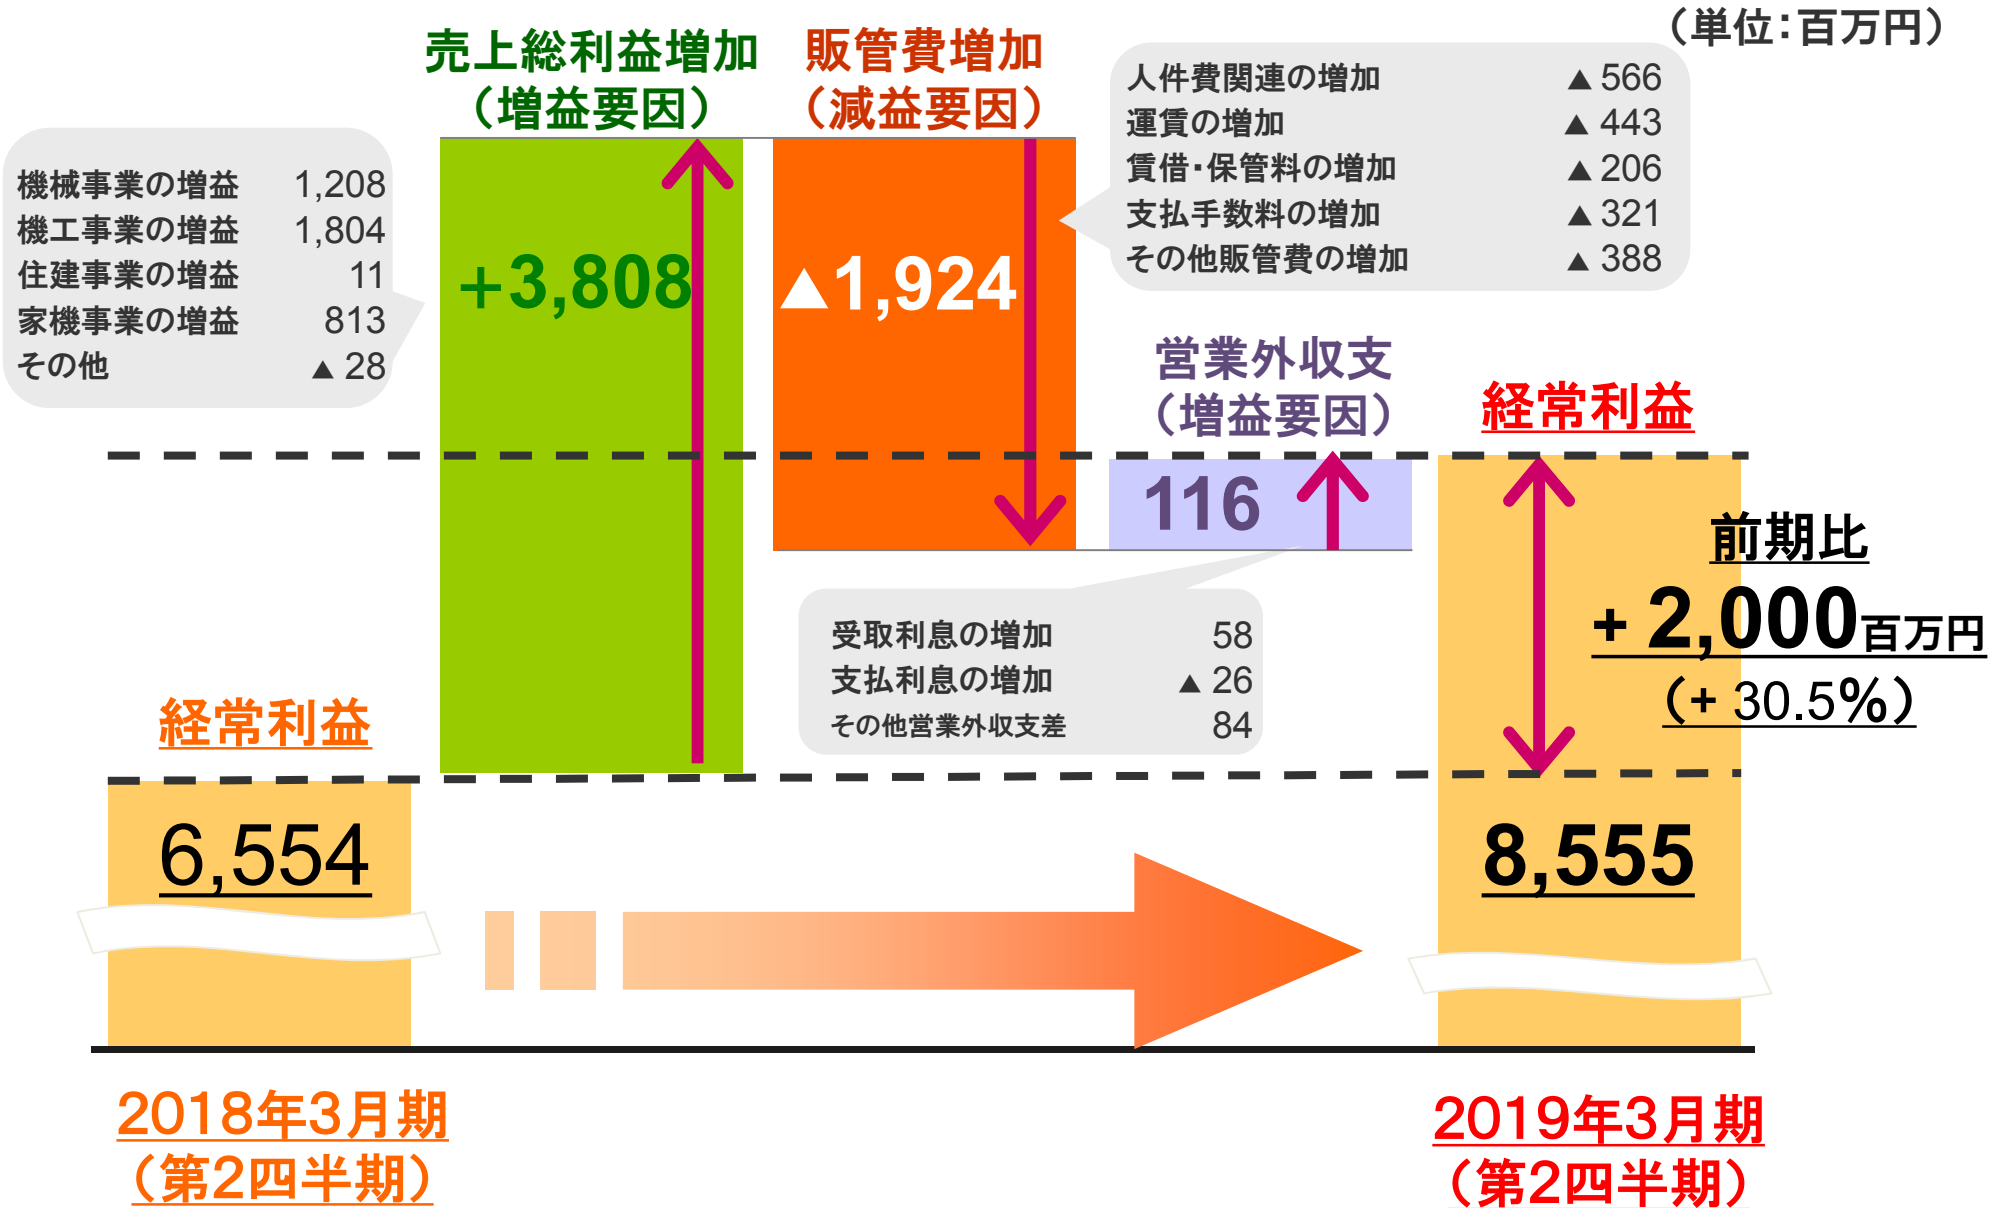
（単位：百万円）

売上総利益増加
（増益要因）

販管費増加
（減益要因）

| 人件費関連の増加 | ▲566 |
|---|---|
| 運賃の増加 | ▲443 |
| 賃借・保管料の増加 | ▲206 |
| 支払手数料の増加 | ▲321 |
| その他販管費の増加 | ▲388 |

| 機械事業の増益 | 1,208 |
|---|---|
| 機工事業の増益 | 1,804 |
| 住建事業の増益 | 11 |
| 家機事業の増益 | 813 |
| その他 | ▲28 |

+3,808

▲1,924

営業外収支
（増益要因）

116

経常利益

前期比
+ 2,000百万円
（+ 30.5%）

| 受取利息の増加 | 58 |
|---|---|
| 支払利息の増加 | ▲26 |
| その他営業外収支差 | 84 |

経常利益

6,554

8,555

2018年3月期
（第2四半期）

2019年3月期
（第2四半期）